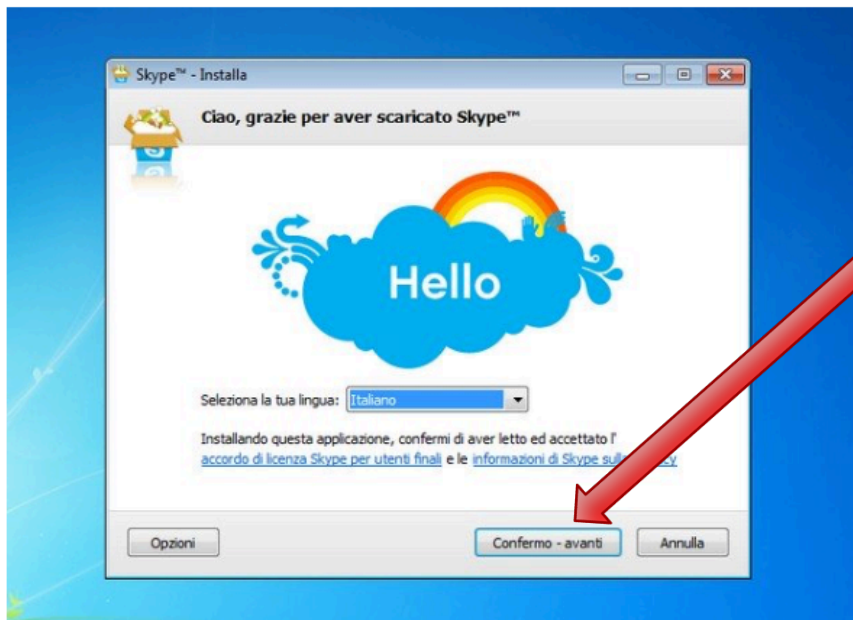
Skype™ - Installa

Ciao, grazie per aver scaricato Skype™

Hello

Seleziona la tua lingua: Italiano

Installando questa applicazione, confermi di aver letto ed accettato l' accordo di licenza Skype per utenti finali e le informazioni di Skype sul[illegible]cy

Opzioni

Confermo - avanti

Annulla